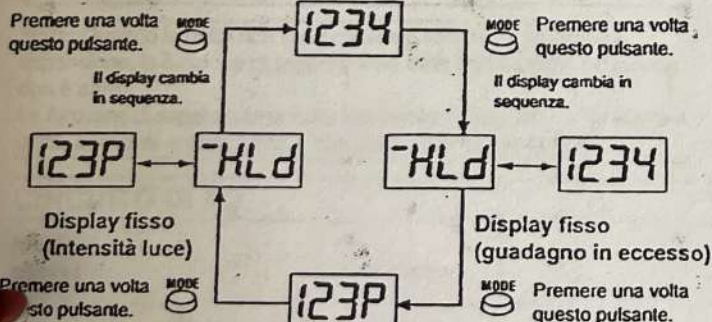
Premere una volta questo pulsante.

MODE

1234

MODE

Premere una volta questo pulsante.

Il display cambia in sequenza.

Il display cambia in sequenza.

123P

-HLd

-HLd

1234

Display fisso (Intensità luce)

Display fisso (guadagno in eccesso)

Premere una volta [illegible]sto pulsante.

MODE

123P

MODE

Premere una volta questo pulsante.